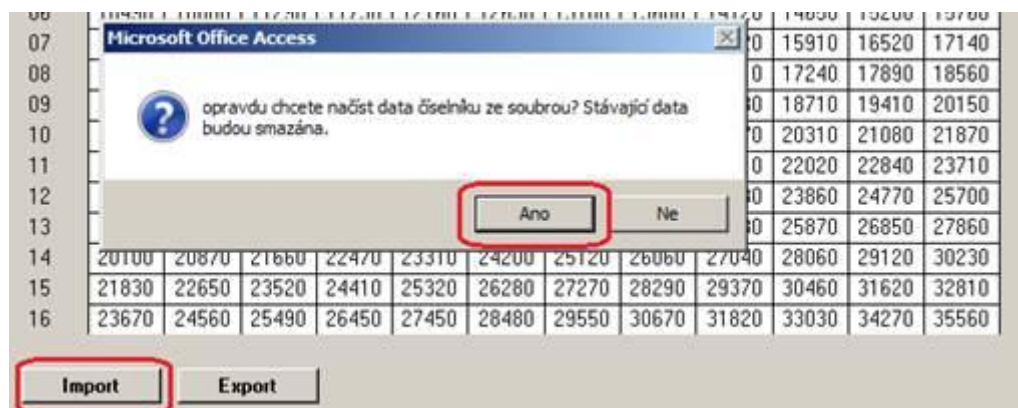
Microsoft Office Access

opravdu chcete načíst data číselníku ze soubrou? Stávající data budou smazána.

Ano Ne

| 06 | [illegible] | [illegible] | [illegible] | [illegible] | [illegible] | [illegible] | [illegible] | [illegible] | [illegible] | 14650 | 15200 | 15760 |
|---|---|---|---|---|---|---|---|---|---|---|---|---|
| 07 | | | | | | | | | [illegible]0 | 15910 | 16520 | 17140 |
| 08 | | | | | | | | | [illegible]0 | 17240 | 17890 | 18560 |
| 09 | | | | | | | | | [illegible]0 | 18710 | 19410 | 20150 |
| 10 | | | | | | | | | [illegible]0 | 20310 | 21080 | 21870 |
| 11 | | | | | | | | | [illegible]0 | 22020 | 22840 | 23710 |
| 12 | | | | | | | | | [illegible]0 | 23860 | 24770 | 25700 |
| 13 | | | | | | | | | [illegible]0 | 25870 | 26850 | 27860 |
| 14 | 20100 | 20870 | 21660 | 22470 | 23310 | 24200 | 25120 | 26060 | 27040 | 28060 | 29120 | 30230 |
| 15 | 21830 | 22650 | 23520 | 24410 | 25320 | 26280 | 27270 | 28290 | 29370 | 30460 | 31620 | 32810 |
| 16 | 23670 | 24560 | 25490 | 26450 | 27450 | 28480 | 29550 | 30670 | 31820 | 33030 | 34270 | 35560 |

Import Export